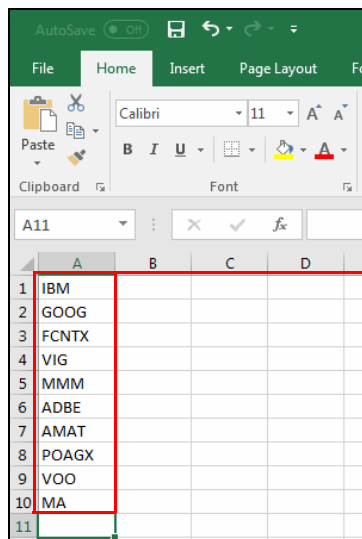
AutoSave Off

File Home Insert Page Layout Fo

Paste
Clipboard

Calibri 11 A A
B I U
Font

A11 fx

| | A | B | C | D |
|---|---|---|---|---|
| 1 | IBM | | | |
| 2 | GOOG | | | |
| 3 | FCNTX | | | |
| 4 | VIG | | | |
| 5 | MMM | | | |
| 6 | ADBE | | | |
| 7 | AMAT | | | |
| 8 | POAGX | | | |
| 9 | VOO | | | |
| 10 | MA | | | |
| 11 | | | | |